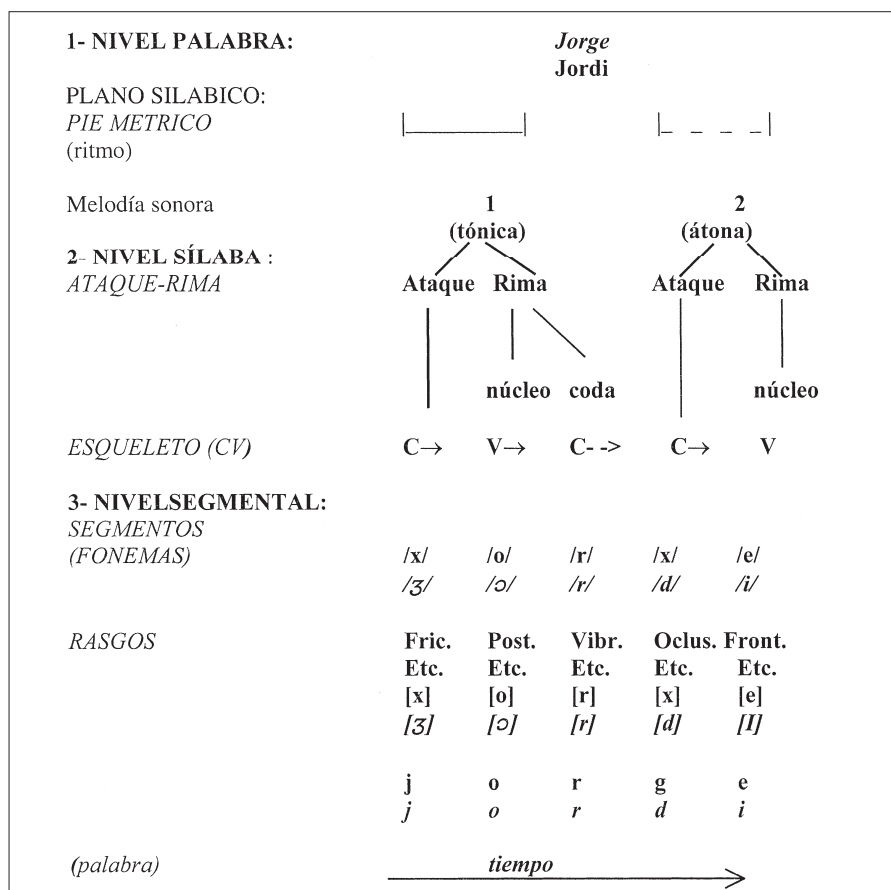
1- NIVEL PALABRA:

*Jorge*
**Jordi**

PLANO SILABICO:
*PIE METRICO*
(ritmo)

Melodía sonora

1
(tónica)

2
(átona)

2- NIVEL SÍLABA :
*ATAQUE-RIMA*

Ataque Rima

Ataque Rima

núcleo coda

núcleo

*ESQUELETO (CV)*

C→ V→ C- -> C→ V

3- NIVELSEGMENTAL:
*SEGMENTOS*
*(FONEMAS)*

| /x/ | /o/ | /r/ | /x/ | /e/ |
|---|---|---|---|---|
| /ʒ/ | /ɔ/ | /r/ | /d/ | /i/ |

*RASGOS*

| Fric. | Post. | Vibr. | Oclus. | Front. |
|---|---|---|---|---|
| Etc. | Etc. | Etc. | Etc. | Etc. |
| [x] | [o] | [r] | [x] | [e] |
| [ʒ] | [ɔ] | [r] | [d] | [I] |
| j | o | r | g | e |
| j | o | r | d | i |

*(palabra)*

*tiempo*